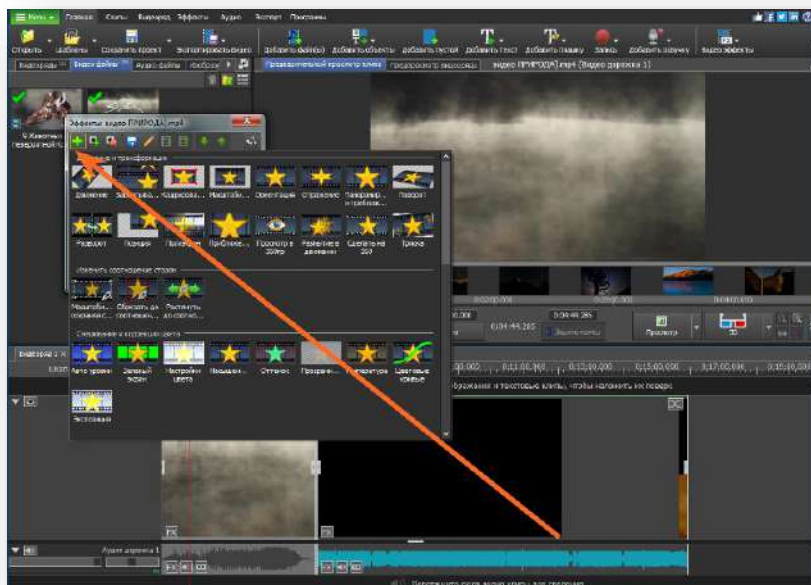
Меню Главная Сцены Видеоряд Эффекты Аудио Экспорт Программы

Открыть Шаблоны Сохранить проект Экспортировать видео Добавить файл(ы) Добавить объекты Добавить пустой Добавить текст Добавить плашку Запись Добавить озвучку Видео эффекты

Видеоряды Видео файлы Аудио файлы Изображения

Предварительный просмотр клипа Предпросмотр видеосцены Видео ПРИРОДА.mp4 (Видео дорожка 1)

Эффекты видео ПРИРОДА.mp4

Движение и трансформация

Движение Затемнение Кадрирование Масштаб Ориентация Отражение Панорамирование и приближение Поворот

Разворот Переход Появление Приближение Просмотр в 360 Развертка в движении Сделать на 360 Тряска

Изменить соотношение сторон

Масштабирование Сбросить до соотношения Растянуть до соотношения

Смешивание и коррекция цвета

Авто уровни Зеленый экран Настройки цвета Насыщенность Оттенок Прозрачность Температура Цветовые кривые

Чистовый

Животные

Видеоряд 1

Аудио дорожка 1

0:04:44.265

Просмотр

3D